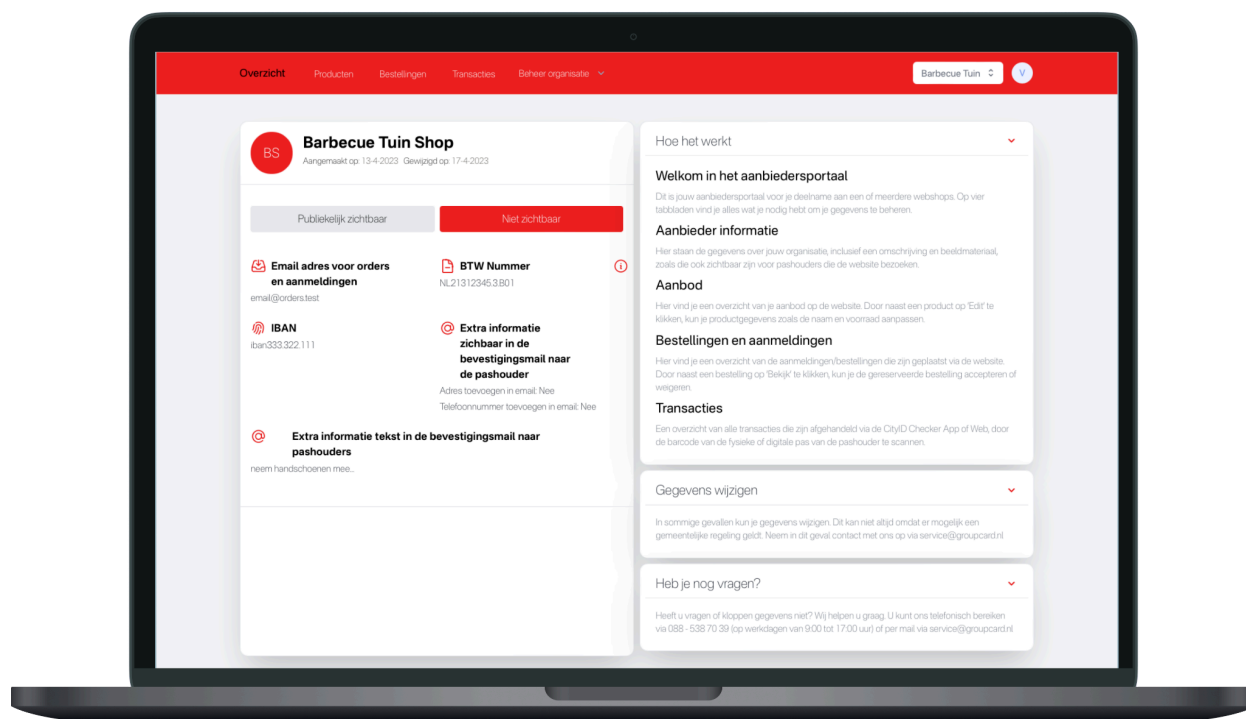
Overzicht Producten Bestellingen Transacties Beheer organisatie

Barbecue Tuin

V

BS

Barbecue Tuin Shop

Aangemaakt op: 13-4-2023 Gewijzigd op: 17-4-2023

Publiekelijk zichtbaar

Niet zichtbaar

Email adres voor orders en aanmeldingen

email@orders.test

BTW Nummer

NL21312345.3.B01

IBAN

iban333.322.111

Extra informatie zichbaar in de bevestigingsmail naar de pashouder

Adres toevoegen in email: Nee

Telefoonnummer toevoegen in email: Nee

Extra informatie tekst in de bevestigingsmail naar pashouders

neem handschoenen mee...

Hoe het werkt

Welkom in het aanbiedersportaal

Dit is jouw aanbiedersportaal voor je deelname aan een of meerdere webshops. Op vier tabbladen vind je alles wat je nodig hebt om je gegevens te beheren.

Aanbieder informatie

Hier staan de gegevens over jouw organisatie, inclusief een omschrijving en beeldmateriaal, zoals die ook zichtbaar zijn voor pashouders die de website bezoeken.

Aanbod

Hier vind je een overzicht van je aanbod op de website. Door naast een product op 'Edit' te klikken, kun je productgegevens zoals de naam en voorraad aanpassen.

Bestellingen en aanmeldingen

Hier vind je een overzicht van de aanmeldingen/bestellingen die zijn geplaatst via de website. Door naast een bestelling op 'Bekijk' te klikken, kun je de gereserveerde bestelling accepteren of weigeren.

Transacties

Een overzicht van alle transacties die zijn afgehandeld via de CityID Checker App of Web, door de barcode van de fysieke of digitale pas van de pashouder te scannen.

Gegevens wijzigen

In sommige gevallen kun je gegevens wijzigen. Dit kan niet altijd omdat er mogelijk een gemeentelijke regeling geldt. Neem in dit geval contact met ons op via service@groupcard.nl

Heb je nog vragen?

Heeft u vragen of kloppen gegevens niet? Wij helpen u graag. U kunt ons telefonisch bereiken via 088 - 538 70 39 (op werkdagen van 9:00 tot 17:00 uur) of per mail via service@groupcard.nl